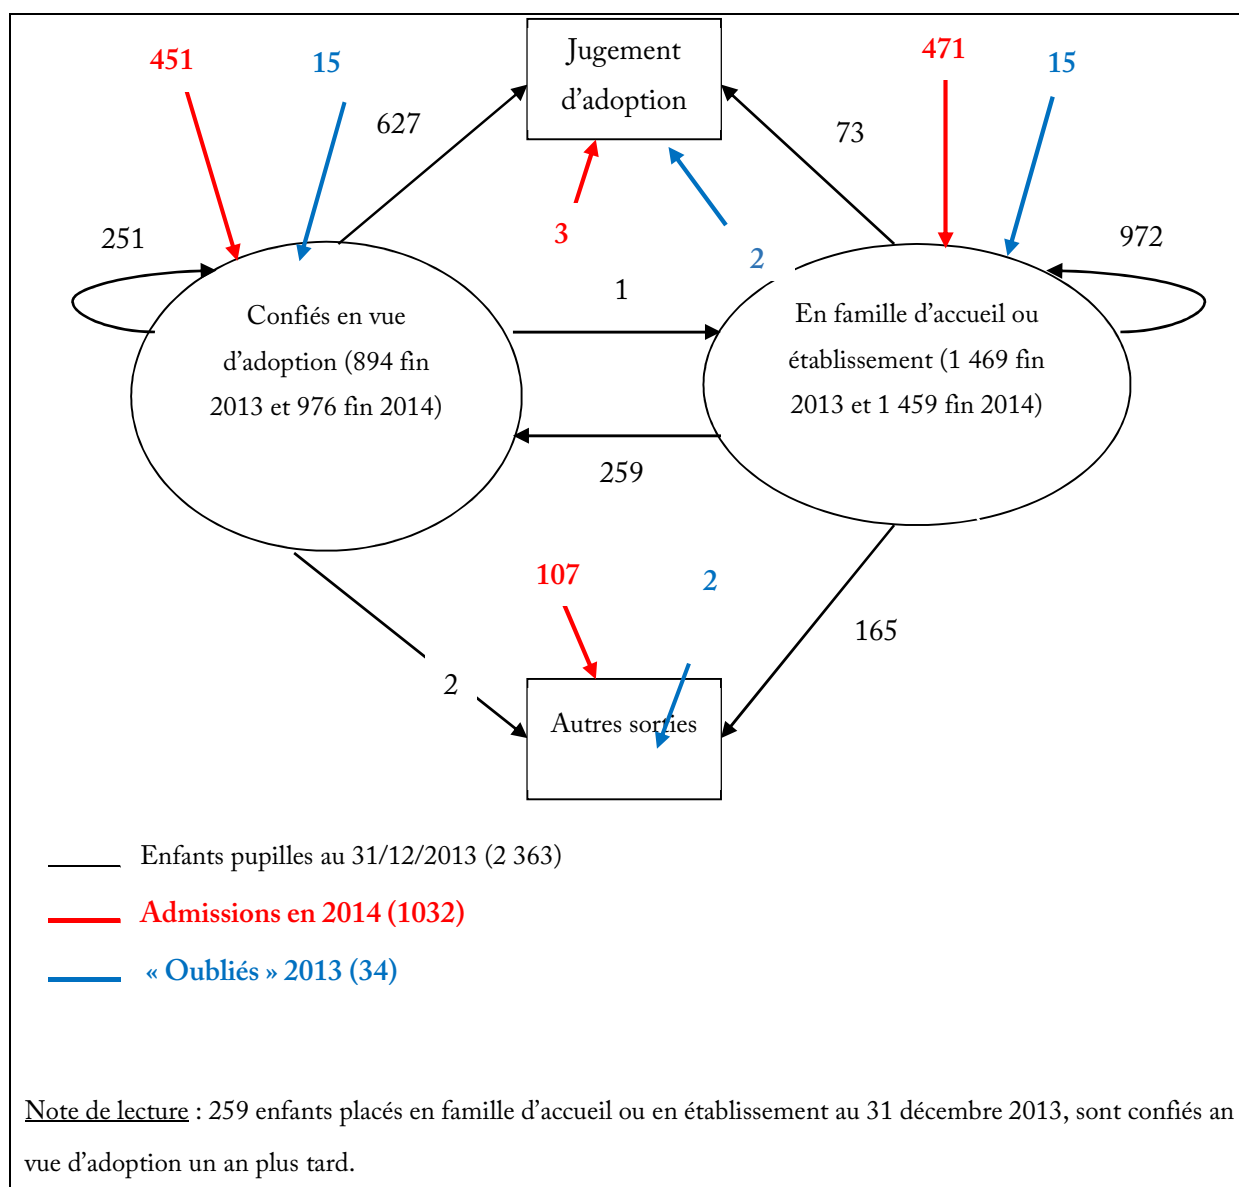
451

15

627

Jugement d'adoption

471

15

73

3

2

251

972

Confiés en vue d'adoption (894 fin 2013 et 976 fin 2014)

1

En famille d'accueil ou établissement (1 469 fin 2013 et 1 459 fin 2014)

259

107

2

165

2

Autres sorties

Enfants pupilles au 31/12/2013 (2 363)

Admissions en 2014 (1032)

« Oubliés » 2013 (34)

Note de lecture : 259 enfants placés en famille d'accueil ou en établissement au 31 décembre 2013, sont confiés an vue d'adoption un an plus tard.